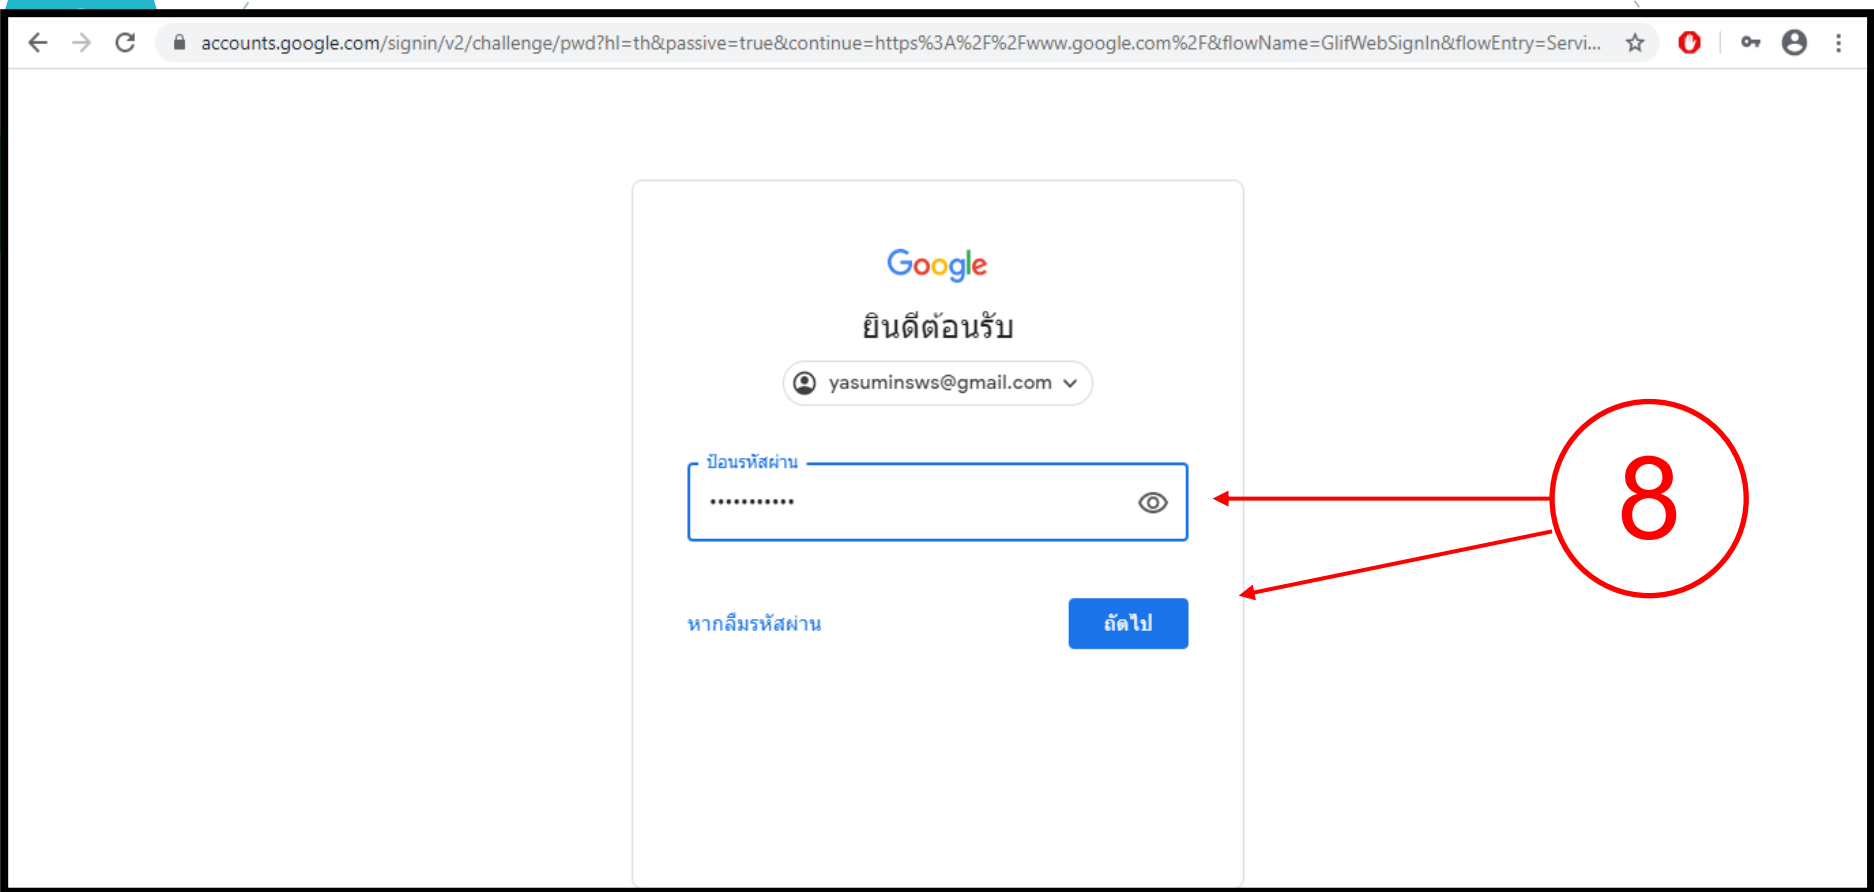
accounts.google.com/signin/v2/challenge/pwd?hl=th&passive=true&continue=https%3A%2F%2Fwww.google.com%2F&flowName=GlifWebSignIn&flowEntry=Servi...

Google

ยินดีต้อนรับ

yasuminsws@gmail.com

ป้อนรหัสผ่าน

••••••••••••

หากลืมรหัสผ่าน

ถัดไป

8